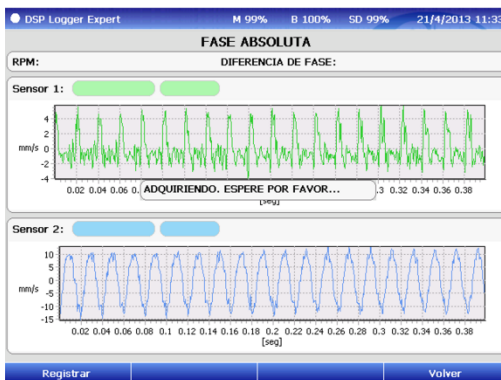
DSP Logger Expert M 99% B 100% SD 99% 21/4/2013 11:33

FASE ABSOLUTA

RPM: DIFERENCIA DE FASE:

Sensor 1:

4
2
0
-2
-4
mm/s

0.02 0.04 0.06 0. ADQUIRIENDO. ESPERE POR FAVOR... .3 0.32 0.34 0.36 0.38
[seg]

Sensor 2:

10
5
0
-5
-10
-15
mm/s

0.02 0.04 0.06 0.08 0.1 0.12 0.14 0.16 0.18 0.2 0.22 0.24 0.26 0.28 0.3 0.32 0.34 0.36 0.38
[seg]

Registrar Volver